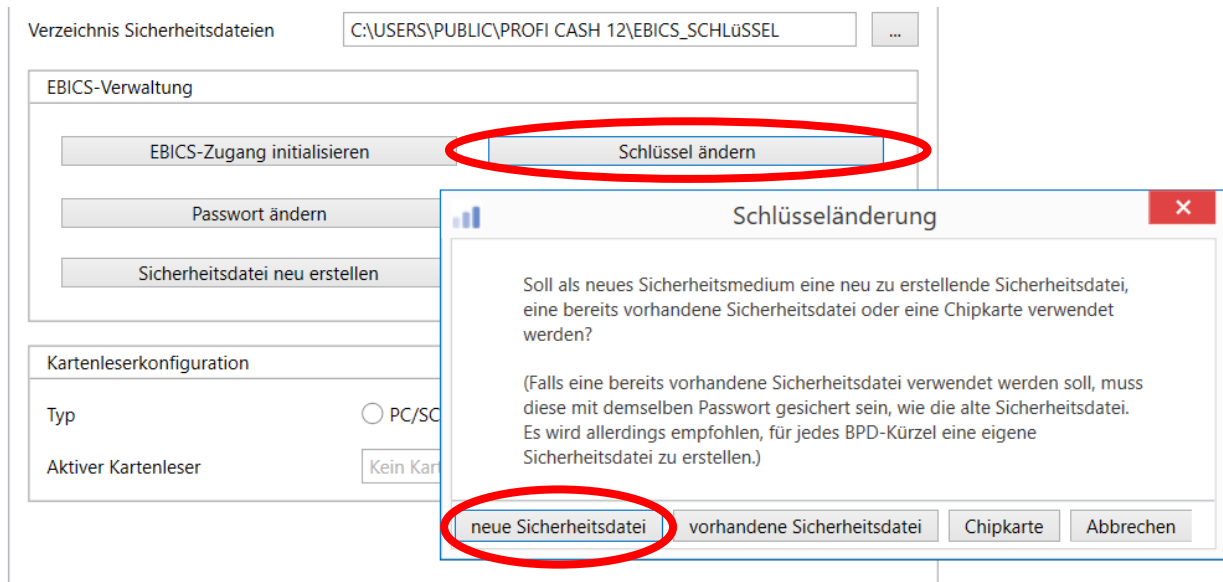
Verzeichnis Sicherheitsdateien
C:\USERS\PUBLIC\PROFI CASH 12\EBICS_SCHLüSSEL
...

EBICS-Verwaltung

EBICS-Zugang initialisieren
Schlüssel ändern
Passwort ändern
Sicherheitsdatei neu erstellen

Kartenleserkonfiguration

Typ
PC/SC
Aktiver Kartenleser
Kein Kart

Schlüsseländerung
×

Soll als neues Sicherheitsmedium eine neu zu erstellende Sicherheitsdatei, eine bereits vorhandene Sicherheitsdatei oder eine Chipkarte verwendet werden?

(Falls eine bereits vorhandene Sicherheitsdatei verwendet werden soll, muss diese mit demselben Passwort gesichert sein, wie die alte Sicherheitsdatei. Es wird allerdings empfohlen, für jedes BPD-Kürzel eine eigene Sicherheitsdatei zu erstellen.)

neue Sicherheitsdatei
vorhandene Sicherheitsdatei
Chipkarte
Abbrechen